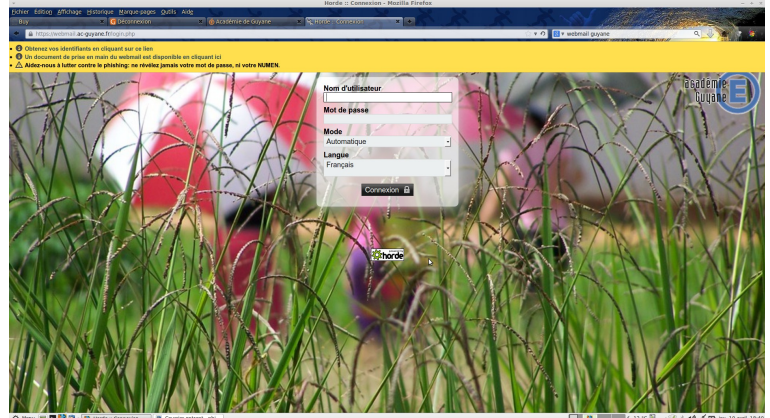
Horde :: Connexion - Mozilla Firefox

Fichier Édition Affichage Historique Marque-pages Outils Aide

Buy | Déconnexion | Académie de Guyane | Horde :: Connexion

https://webmail.ac-guyane.fr/login.php

webmail guyane

Obtenez vos identifiants en cliquant sur ce lien
Un document de prise en main du webmail est disponible en cliquant ici
Aidez-nous à lutter contre le phishing: ne révélez jamais votre mot de passe, ni votre NUMEN.

Nom d'utilisateur

Mot de passe

Mode
Automatique

Langue
Français

Connexion

académie Guyane

horde